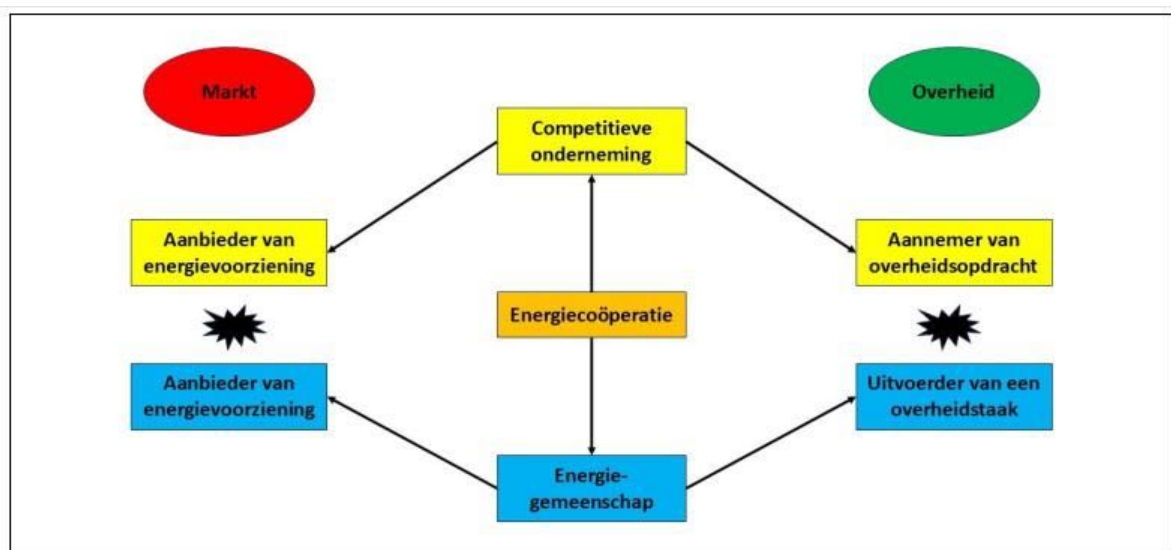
Markt

Overheid

Competitieve onderneming

Aanbieder van energievoorziening

Aannemer van overheidsopdracht

Energiecoöperatie

Aanbieder van energievoorziening

Uitvoerder van een overheidstaak

Energie-gemeenschap